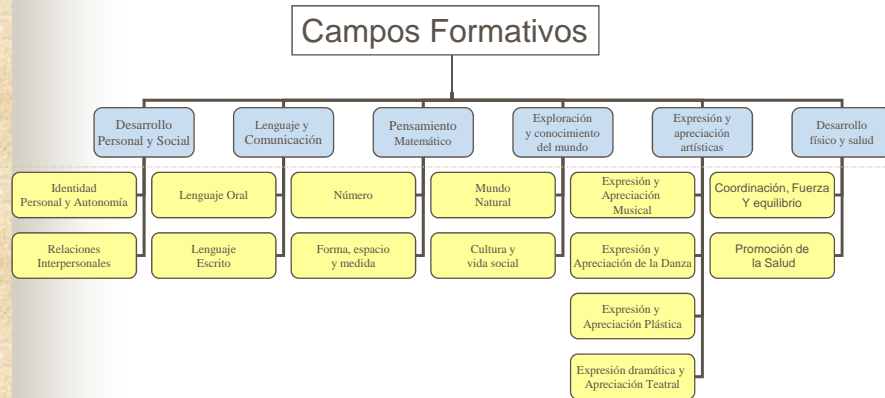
Campos Formativos

Desarrollo Personal y Social

Identidad Personal y Autonomía

Relaciones Interpersonales

Lenguaje y Comunicación

Lenguaje Oral

Lenguaje Escrito

Pensamiento Matemático

Número

Forma, espacio y medida

Exploración y conocimiento del mundo

Mundo Natural

Cultura y vida social

Expresión y apreciación artísticas

Expresión y Apreciación Musical

Expresión y Apreciación de la Danza

Expresión y Apreciación Plástica

Expresión dramática y Apreciación Teatral

Desarrollo físico y salud

Coordinación, Fuerza Y equilibrio

Promoción de la Salud